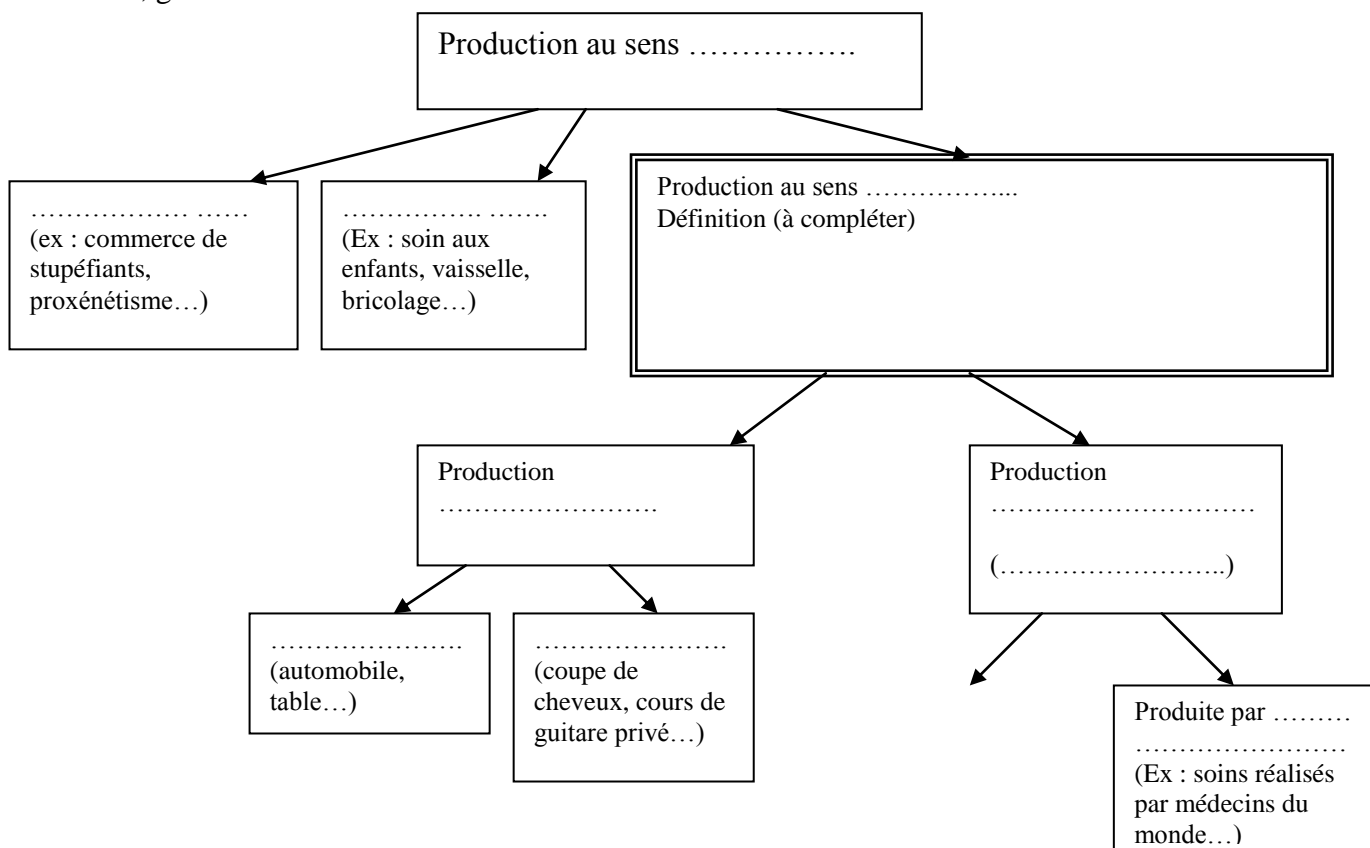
Production au sens …………….

……………… ……
(ex : commerce de stupéfiants, proxénétisme…)

……………. …….
(Ex : soin aux enfants, vaisselle, bricolage…)

Production au sens ……………...
Définition (à compléter)

Production
…………………….

…………………
(automobile, table…)

…………………
(coupe de cheveux, cours de guitare privé…)

Production
…………………………

(……………………..)

Produite par ………
……………………
(Ex : soins réalisés par médecins du monde…)